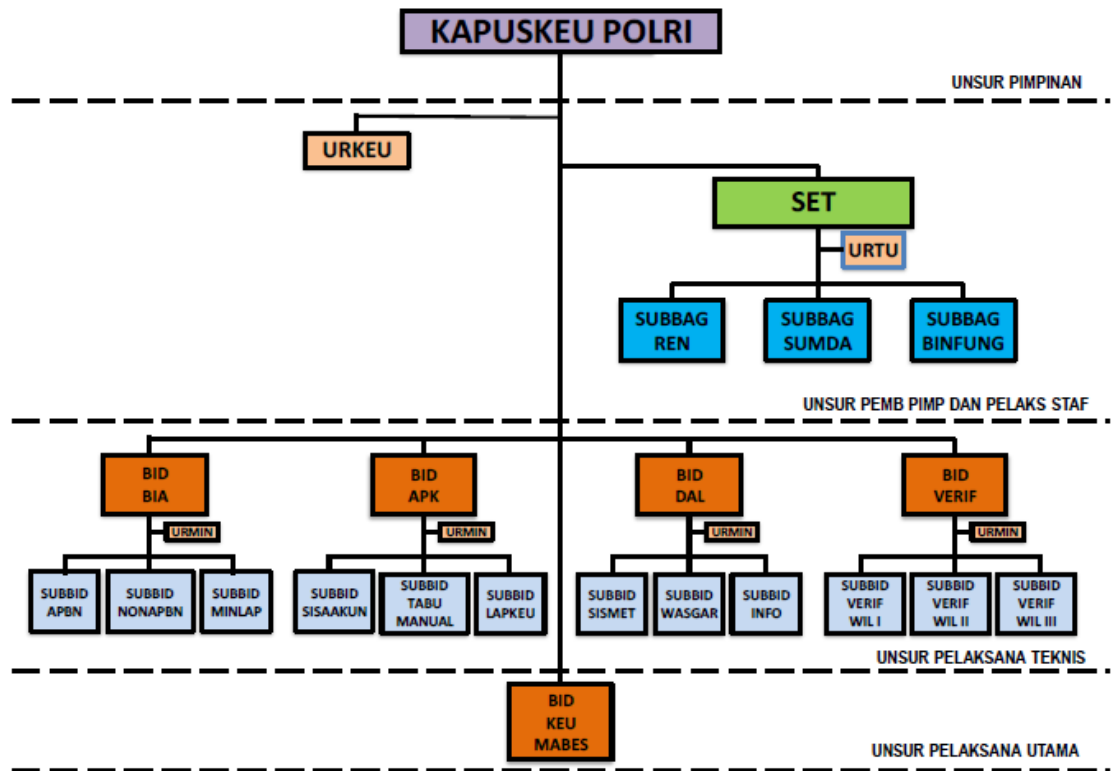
KAPUSKEU POLRI

UNSUR PIMPINAN

URKEU

SET

URTU

SUBBAG REN

SUBBAG SUMDA

SUBBAG BINFUNG

UNSUR PEMB PIMP DAN PELAKS STAF

BID BIA

URMIN

SUBBID APBN

SUBBID NONAPBN

SUBBID MINLAP

BID APK

URMIN

SUBBID SISAAKUN

SUBBID TABU MANUAL

SUBBID LAPKEU

BID DAL

URMIN

SUBBID SISMET

SUBBID WASGAR

SUBBID INFO

BID VERIF

URMIN

SUBBID VERIF WIL I

SUBBID VERIF WIL II

SUBBID VERIF WIL III

UNSUR PELAKSANA TEKNIS

BID KEU MABES

UNSUR PELAKSANA UTAMA